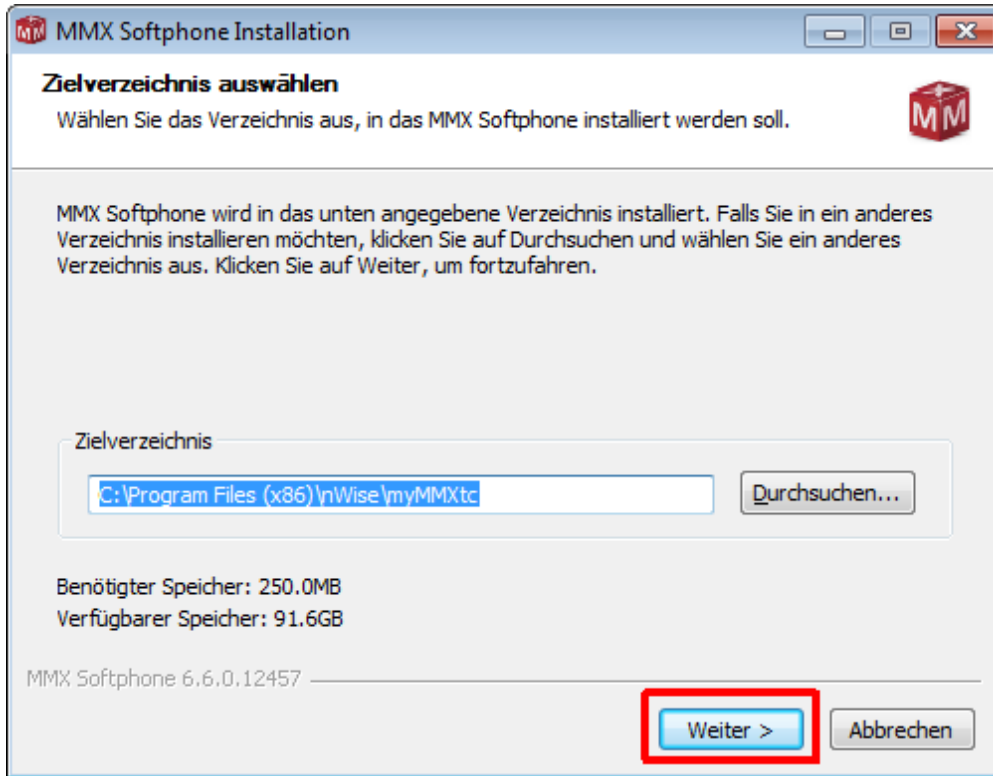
MMX Softphone Installation

Zielverzeichnis auswählen
Wählen Sie das Verzeichnis aus, in das MMX Softphone installiert werden soll.

MM

MMX Softphone wird in das unten angegebene Verzeichnis installiert. Falls Sie in ein anderes Verzeichnis installieren möchten, klicken Sie auf Durchsuchen und wählen Sie ein anderes Verzeichnis aus. Klicken Sie auf Weiter, um fortzufahren.

Zielverzeichnis
C:\Program Files (x86)\nWise\myMMXtc
Durchsuchen...

Benötigter Speicher: 250.0MB
Verfügbarer Speicher: 91.6GB

MMX Softphone 6.6.0.12457

Weiter >
Abbrechen